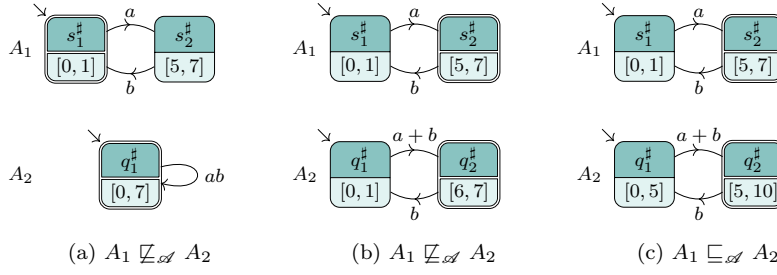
$A_1$ $s_1^\sharp$ $[0,1]$ $a$ $b$ $s_2^\sharp$ $[5,7]$

$A_2$ $q_1^\sharp$ $[0,7]$ $ab$

(a) $A_1 \not\sqsubseteq_{\mathscr{A}} A_2$

$A_1$ $s_1^\sharp$ $[0,1]$ $a$ $b$ $s_2^\sharp$ $[5,7]$

$A_2$ $q_1^\sharp$ $[0,1]$ $a+b$ $b$ $q_2^\sharp$ $[6,7]$

(b) $A_1 \not\sqsubseteq_{\mathscr{A}} A_2$

$A_1$ $s_1^\sharp$ $[0,1]$ $a$ $b$ $s_2^\sharp$ $[5,7]$

$A_2$ $q_1^\sharp$ $[0,5]$ $a+b$ $b$ $q_2^\sharp$ $[5,10]$

(c) $A_1 \sqsubseteq_{\mathscr{A}} A_2$